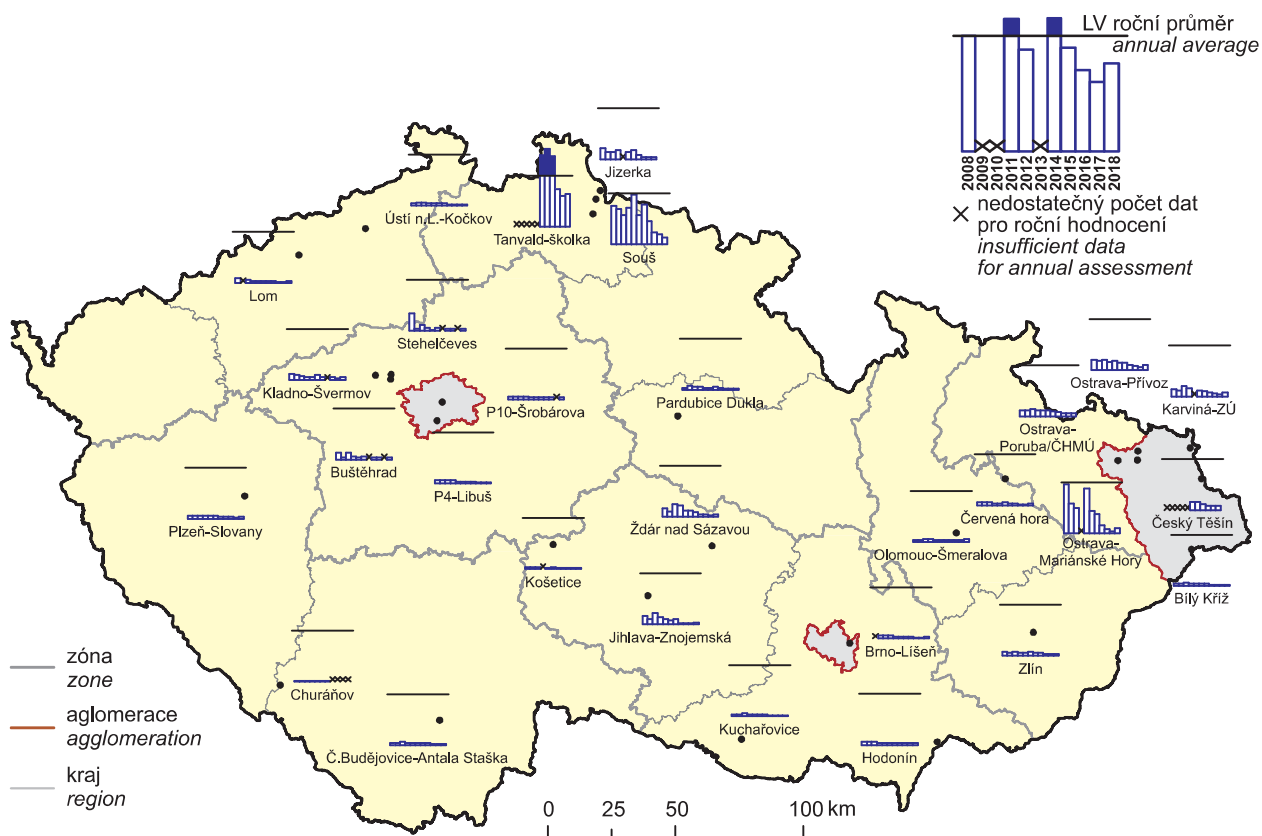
LV roční průměr
annual average

2008
2009
2010
2011
2012
2013
2014
2015
2016
2017
2018

× nedostatečný počet dat pro roční hodnocení
insufficient data for annual assessment

Jizerka
Ústí n.L.-Kočkov
Tanvald-školka
Souš
Lom
Stehelčeves
Kladno-Švermov
P10-Šrobárova
Pardubice Dukla
Ostrava-Přívoz
Karviná-ZÚ
Ostrava-Poruba/ČHMÚ
Buštěhrad
P4-Libuš
Plzeň-Slovany
Žďár nad Sázavou
Červená hora
Český Těšín
Olomouc-Šmeralova
Ostrava-Mariánské Hory
Košetice
Jihlava-Znojemská
Bílý Kříž
Brno-Líšeň
Zlín
Churáňov
Kuchařovice
Č.Budějovice-Antala Staška
Hodonín

zóna
zone
aglomerace
agglomeration
kraj
region

0 25 50 100 km